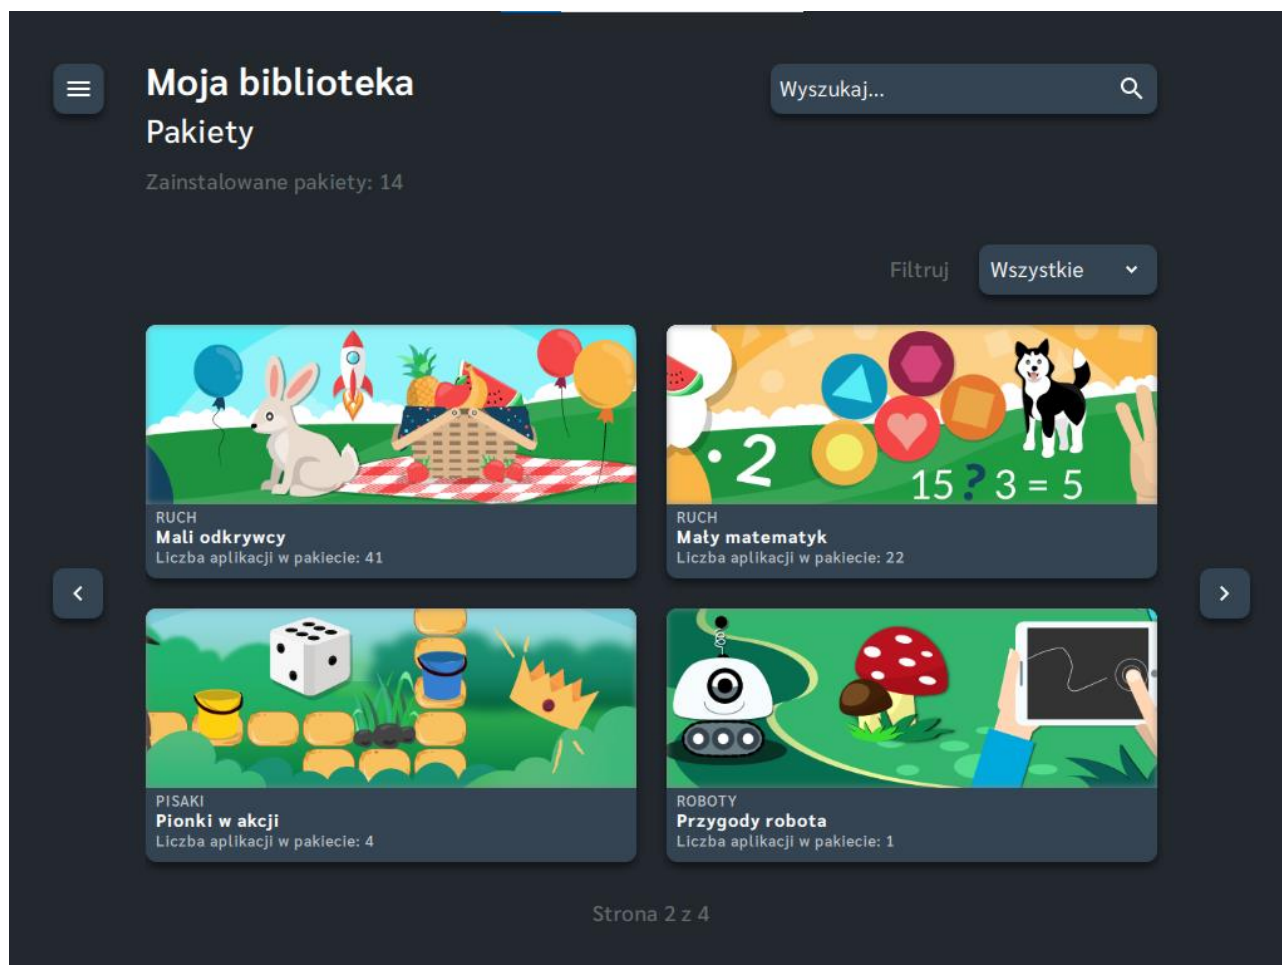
Moja biblioteka
Pakiety

Zainstalowane pakiety: 14

Wyszukaj...

Filtruj Wszystkie

2
15 ? 3 = 5

RUCH
Mali odkrywcy
Liczba aplikacji w pakiecie: 41

RUCH
Mały matematyk
Liczba aplikacji w pakiecie: 22

PISAKI
Pionki w akcji
Liczba aplikacji w pakiecie: 4

ROBOTY
Przygody robota
Liczba aplikacji w pakiecie: 1

Strona 2 z 4